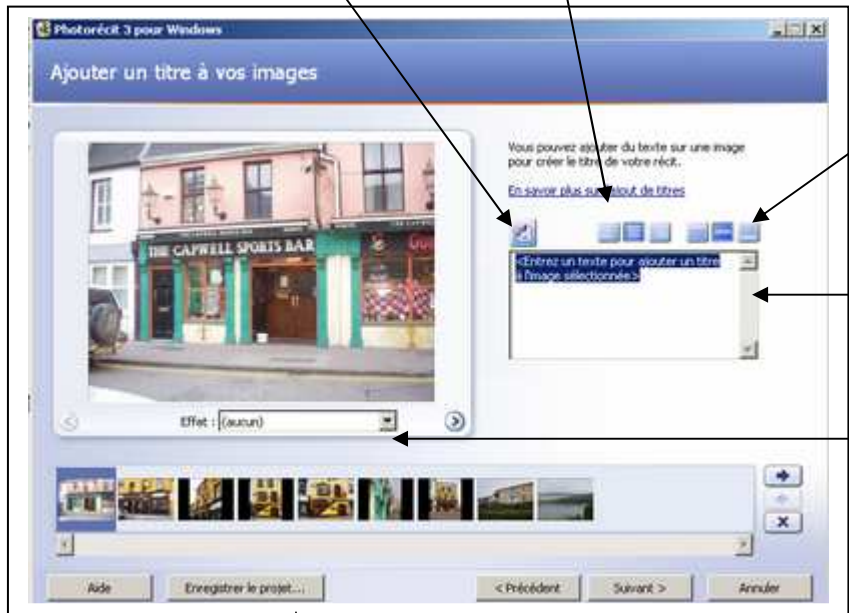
Photorécit 3 pour Windows

Ajouter un titre à vos images

THE CAPWELL SPORTS BAR

Vous pouvez ajouter du texte sur une image pour créer le titre de votre récit.

En savoir plus sur l'ajout de titres

<Entrez un texte pour ajouter un titre à l'image sélectionnée.>

Effet : (aucun)

Aide

Enregistrer le projet...

< Précédent

Suivant >

Annuler